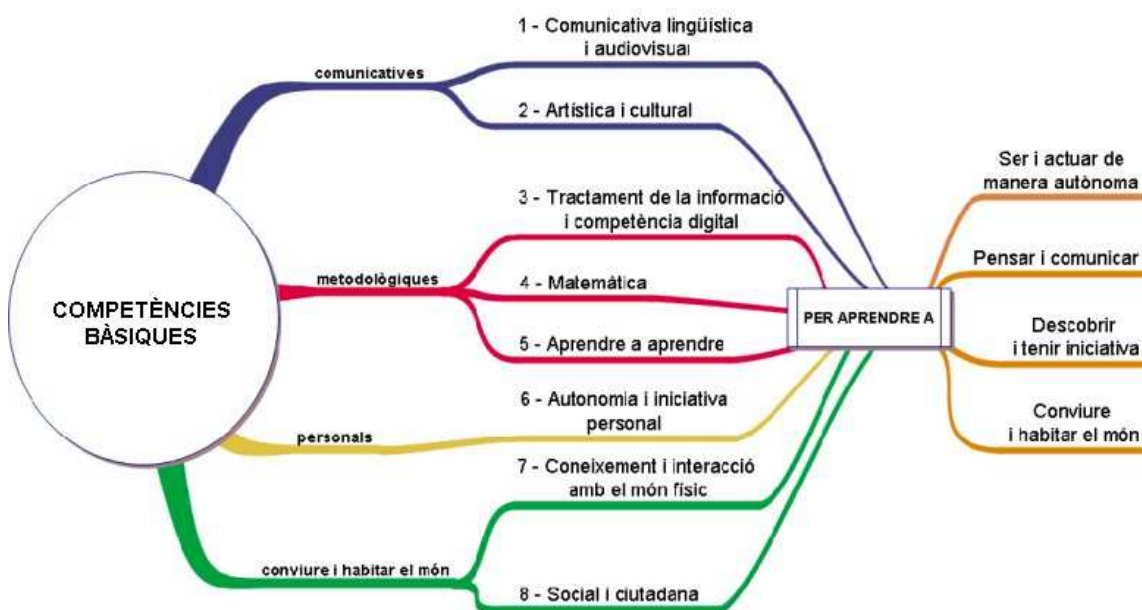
COMPETÈNCIES BÀSIQUES

comunicatives

1 - Comunicativa lingüística i audiovisual

2 - Artística i cultural

metodològiques

3 - Tractament de la informació i competència digital

4 - Matemàtica

5 - Aprendre a aprendre

personals

6 - Autonomia i iniciativa personal

conviure i habitar el món

7 - Coneixement i interacció amb el món físic

8 - Social i ciutadana

PER APRENDRE A

Ser i actuar de manera autònoma

Pensar i comunicar

Descobrir i tenir iniciativa

Conviure i habitar el món